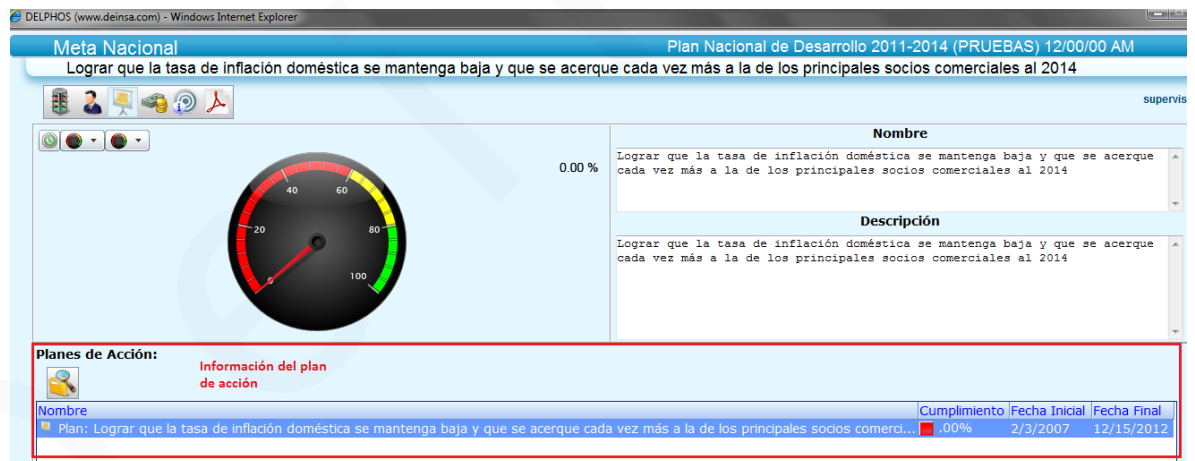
DELPHOS (www.deinsa.com) - Windows Internet Explorer

Meta Nacional

Plan Nacional de Desarrollo 2011-2014 (PRUEBAS) 12/00/00 AM

Lograr que la tasa de inflación doméstica se mantenga baja y que se acerque cada vez más a la de los principales socios comerciales al 2014

supervis

0.00 %

0
20
40
60
80
100

Nombre

Lograr que la tasa de inflación doméstica se mantenga baja y que se acerque cada vez más a la de los principales socios comerciales al 2014

Descripción

Lograr que la tasa de inflación doméstica se mantenga baja y que se acerque cada vez más a la de los principales socios comerciales al 2014

Planes de Acción:

Información del plan de acción

| Nombre | Cumplimiento | Fecha Inicial | Fecha Final |
|---|---|---|---|
| Plan: Lograr que la tasa de inflación doméstica se mantenga baja y que se acerque cada vez más a la de los principales socios comerci... | .00% | 2/3/2007 | 12/15/2012 |